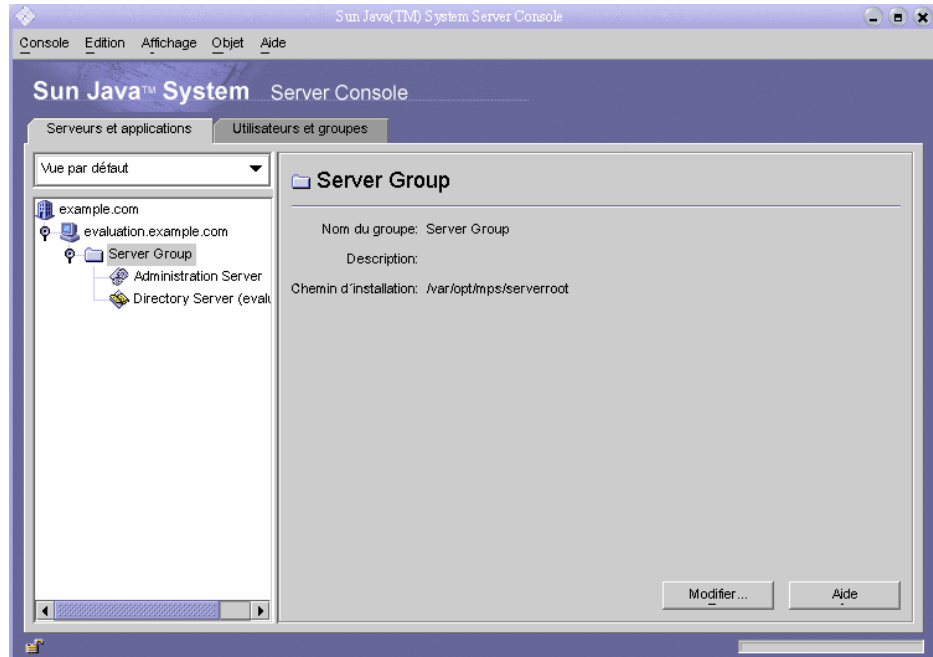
Sun Java(TM) System Server Console

Console Edition Affichage Objet Aide

Sun Java™ System Server Console

Serveurs et applications | Utilisateurs et groupes

Vue par défaut

example.com
evaluation.example.com
Server Group
Administration Server
Directory Server (evalu

Server Group

Nom du groupe: Server Group

Description:

Chemin d´installation: /var/opt/mps/serverroot

Modifier...

Aide